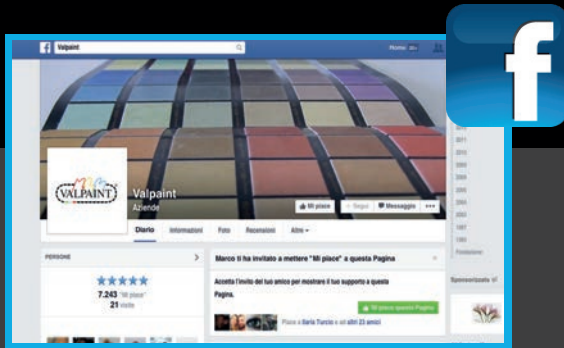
Valpaint

Home

VALPAINT

Valpaint
Aziende

Mi piace
Segui
Messaggio

Diario
Informazioni
Foto
Recensioni
Altro

PERSONE

7.243 "Mi piace"
21 visite

Marco ti ha invitato a mettere "Mi piace" a questa Pagina

Accetta l'invito del tuo amico per mostrare il tuo supporto a questa Pagina.

Mi piace questa Pagina

Piace a Ilaria Turcio e altri 23 amici

Sponsorizzata

2011
2010
2009
2008
2007
2006
2005
2003
2002
1997
1980
Fondazione

f